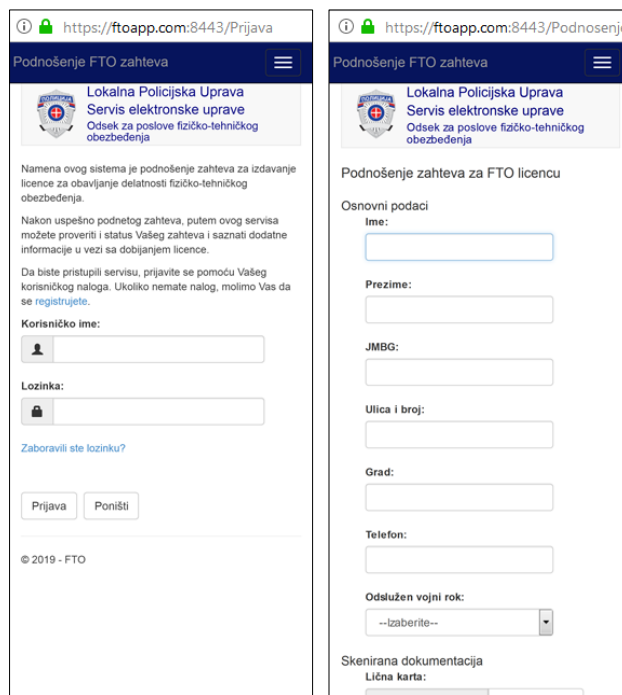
https://ftoapp.com:8443/Prijava

Podnošenje FTO zahteva

POLICIJA

Lokalna Policijska Uprava
Servis elektronske uprave
Odsek za poslove fizičko-tehničkog obezbeđenja

Namena ovog sistema je podnošenje zahteva za izdavanje licence za obavljanje delatnosti fizičko-tehničkog obezbeđenja.

Nakon uspešno podnetog zahteva, putem ovog servisa možete proveriti i status Vašeg zahteva i saznati dodatne informacije u vezi sa dobijanjem licence.

Da biste pristupili servisu, prijavite se pomoću Vašeg korisničkog naloga. Ukoliko nemate nalog, molimo Vas da se registrujete.

Korisničko ime:

Lozinka:

Zaboravili ste lozinku?

Prijava Poništi

© 2019 - FTO

https://ftoapp.com:8443/Podnosenje

Podnošenje FTO zahteva

POLICIJA

Lokalna Policijska Uprava
Servis elektronske uprave
Odsek za poslove fizičko-tehničkog obezbeđenja

Podnošenje zahteva za FTO licencu

Osnovni podaci

Ime:

Prezime:

JMBG:

Ulica i broj:

Grad:

Telefon:

Odslužen vojni rok:

--Izaberite--

Skenirana dokumentacija

Lična karta: